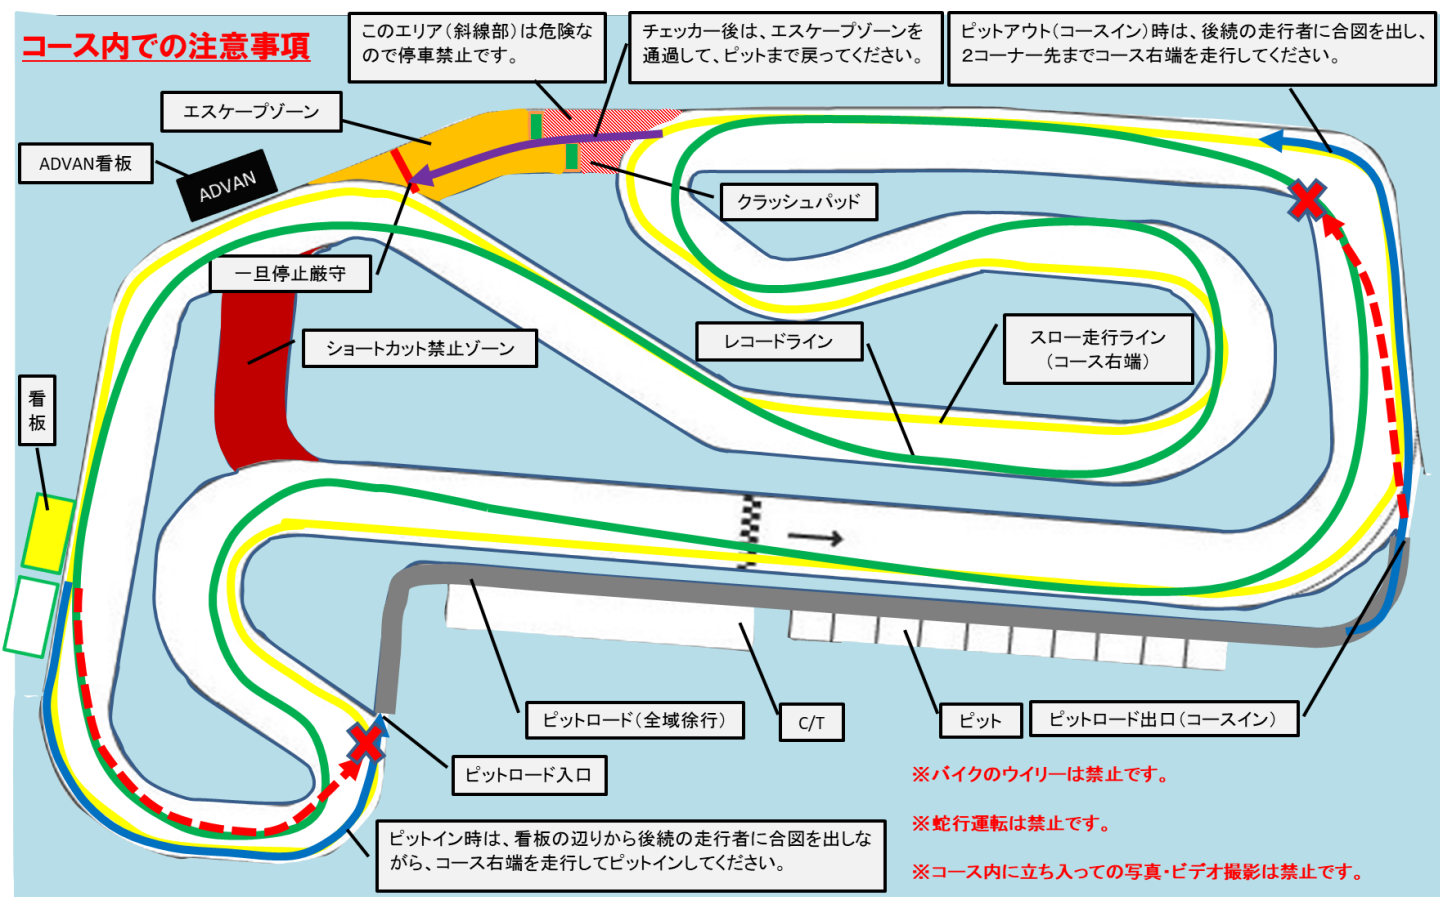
コース内での注意事項

このエリア(斜線部)は危険なので停車禁止です。

チェッカー後は、エスケープゾーンを通過して、ピットまで戻ってください。

ピットアウト(コースイン)時は、後続の走行者に合図を出し、2コーナー先までコース右端を走行してください。

エスケープゾーン

ADVAN看板

ADVAN

クラッシュパッド

一旦停止厳守

ショートカット禁止ゾーン

レコードライン

スロー走行ライン
(コース右端)

看板

ピットロード(全域徐行)

C/T

ピット

ピットロード出口(コースイン)

ピットロード入口

※バイクのウイリーは禁止です。

※蛇行運転は禁止です。

ピットイン時は、看板の辺りから後続の走行者に合図を出しながら、コース右端を走行してピットインしてください。

※コース内に立ち入っての写真・ビデオ撮影は禁止です。